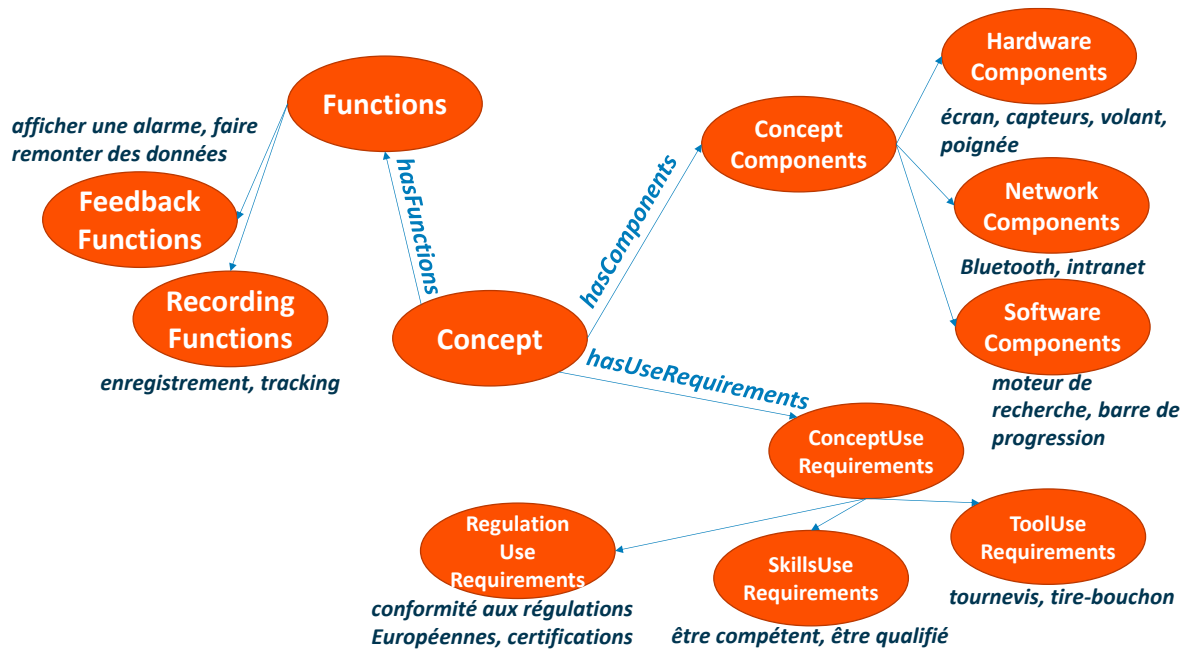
Functions

afficher une alarme, faire remonter des données

Feedback Functions

Recording Functions

enregistrement, tracking

hasFunctions

Concept

hasComponents

Concept Components

Hardware Components

écran, capteurs, volant, poignée

Network Components

Bluetooth, intranet

Software Components

moteur de recherche, barre de progression

hasUseRequirements

ConceptUse Requirements

Regulation Use Requirements

conformité aux régulations Européennes, certifications

SkillsUse Requirements

être compétent, être qualifié

ToolUse Requirements

tournevis, tire-bouchon